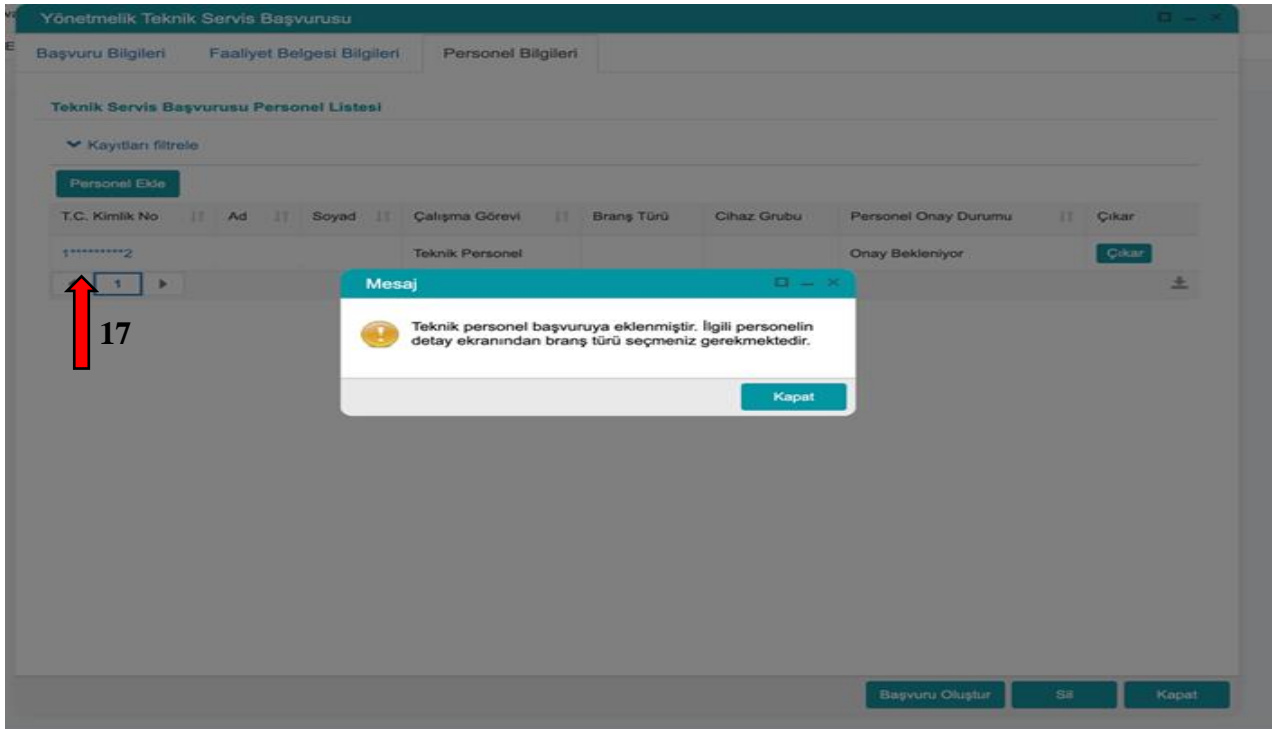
Yönetmelik Teknik Servis Başvurusu

Başvuru Bilgileri | Faaliyet Belgesi Bilgileri | Personel Bilgileri

Teknik Servis Başvurusu Personel Listesi

Kayıtları filtrele

Personel Ekle

| T.C. Kimlik No | Ad | Soyad | Çalışma Görevi | Branş Türü | Cihaz Grubu | Personel Onay Durumu | Çıkar |
|---|---|---|---|---|---|---|---|
| 1*********2 | | | Teknik Personel | | | Onay Bekleniyor | Çıkar |

1

17

Mesaj

Teknik personel başvuruya eklenmiştir. İlgili personelin detay ekranından branş türü seçmeniz gerekmektedir.

Kapat

Başvuru Oluştur | Sil | Kapat